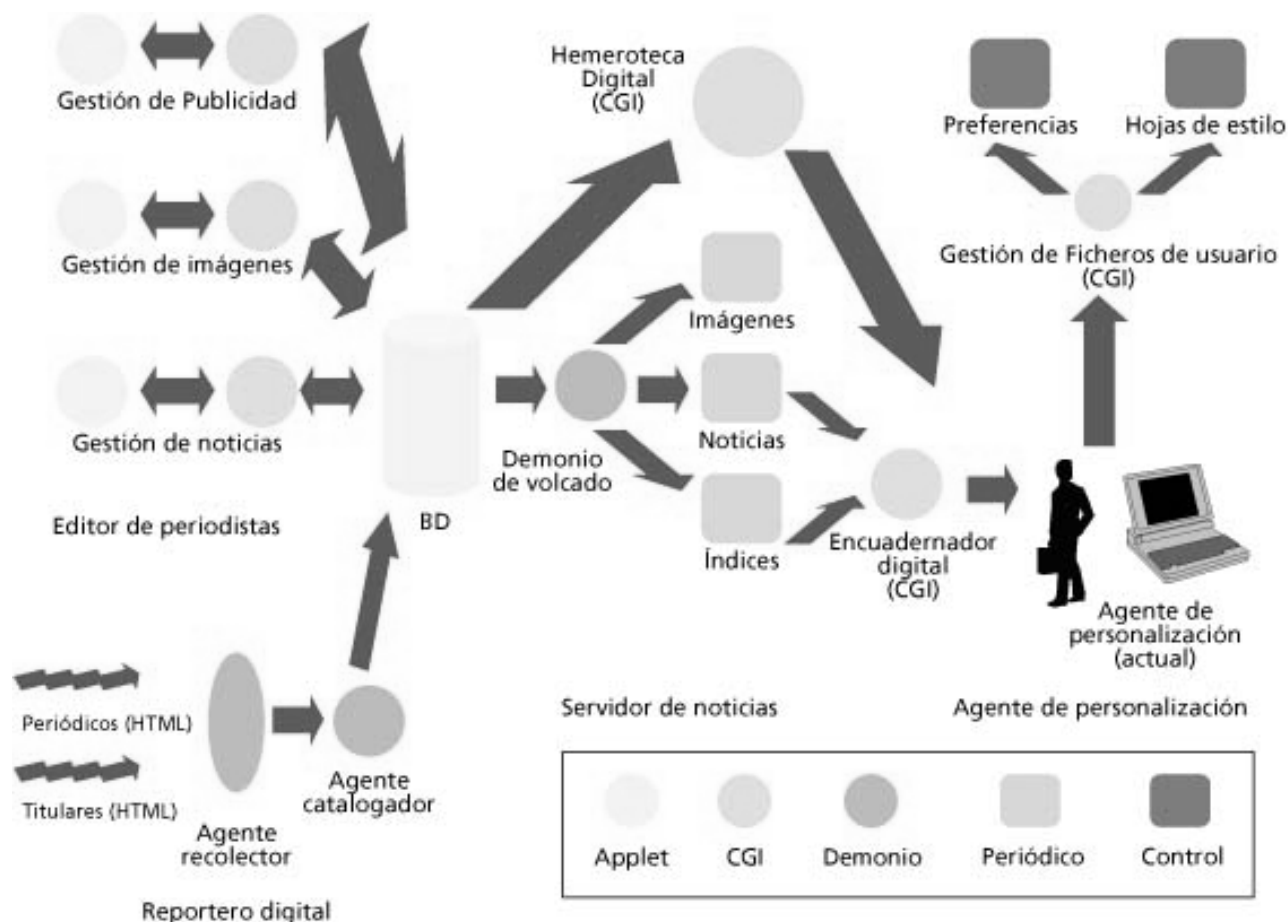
Gestión de Publicidad

Gestión de imágenes

Gestión de noticias

Editor de periodistas

Hemeroteca Digital (CGI)

BD

Imágenes

Noticias

Índices

Demonio de volcado

Preferencias

Hojas de estilo

Gestión de Ficheros de usuario (CGI)

Encuadernador digital (CGI)

Agente de personalización (actual)

Periódicos (HTML)

Titulares (HTML)

Agente recolector

Agente catalogador

Reportero digital

Servidor de noticias

Agente de personalización

Applet

CGI

Demonio

Periódico

Control